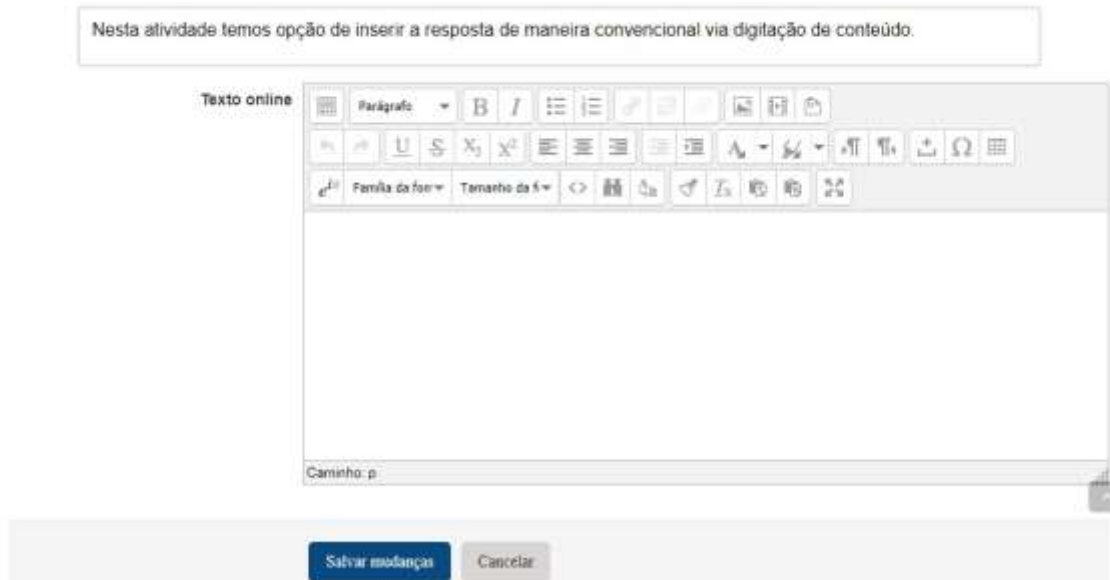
Nesta atividade temos opção de inserir a resposta de maneira convencional via digitação de conteúdo.

Texto online

Parágrafo

B I

U S $X_2$ $X^2$

A

Ω

Família da fon

Tamanho da f

Caminho: p

Salvar mudanças

Cancelar